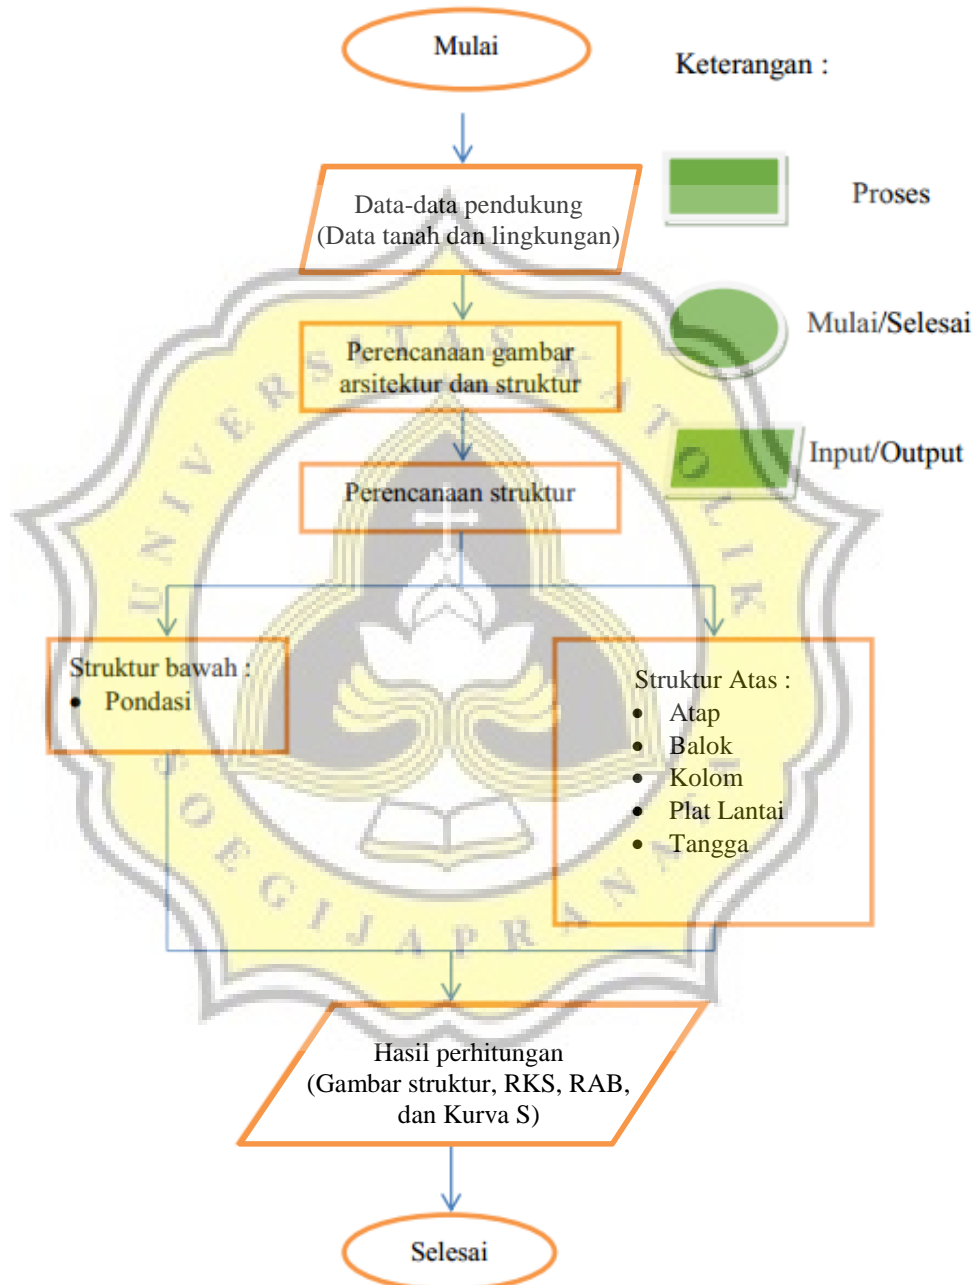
Mulai

Keterangan :

Data-data pendukung
(Data tanah dan lingkungan)

Proses

Mulai/Selesai

Perencanaan gambar arsitektur dan struktur

Input/Output

Perencanaan struktur

Struktur bawah :
- Pondasi

Struktur Atas :
- Atap
- Balok
- Kolom
- Plat Lantai
- Tangga

Hasil perhitungan
(Gambar struktur, RKS, RAB, dan Kurva S)

Selesai

UNIVERSITAS KATOLIK SOEGIJAPRANATA